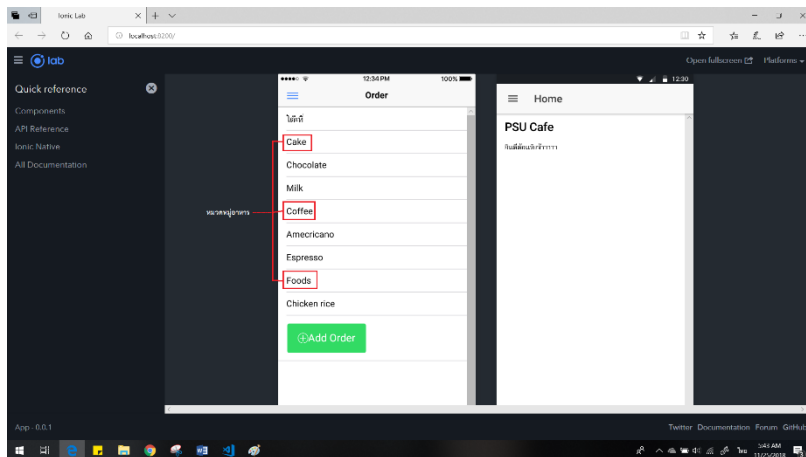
Ionic Lab

localhost:8200/

lab

Open fullscreen Platforms

Quick reference

Components

API Reference

Ionic Native

All Documentation

12:34 PM 100%

Order

ไม่มี

Cake

Chocolate

Milk

หมวดหมู่อาหาร

Coffee

Amecricano

Espresso

Foods

Chicken rice

Add Order

12:30

Home

PSU Cafe

ยินดีต้อนรับจ้าาาา

App - 0.0.1

Twitter Documentation Forum GitHub

5:45 AM
11/25/2018